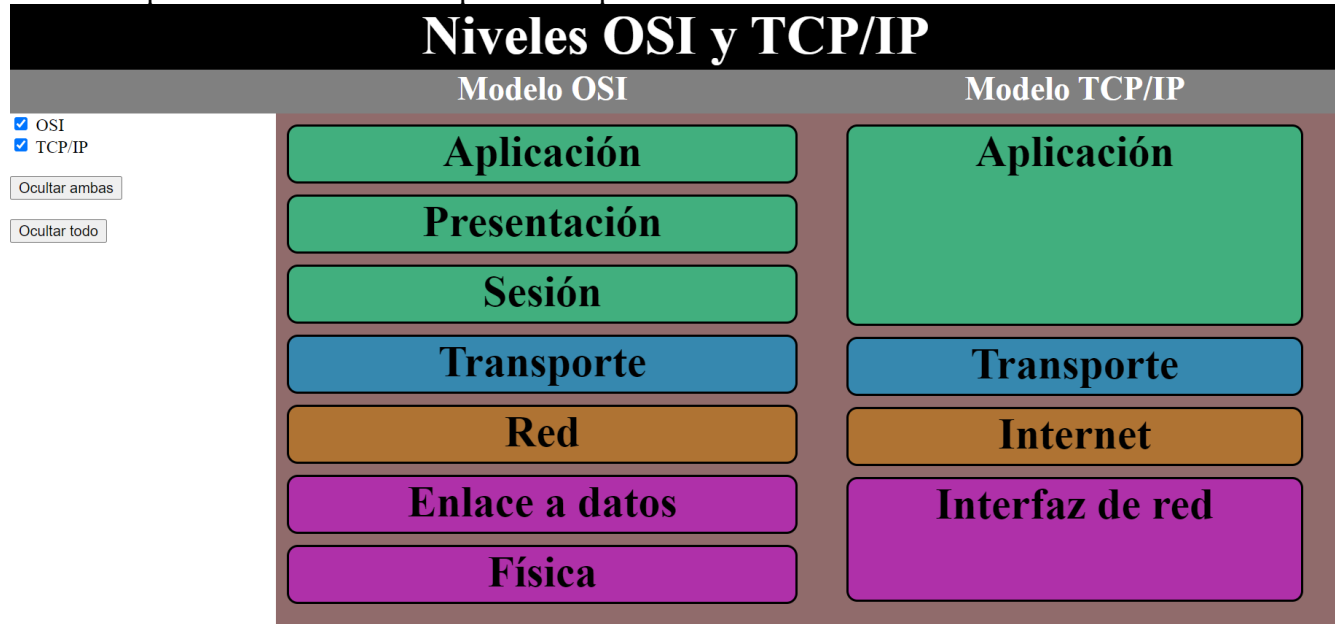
Niveles OSI y TCP/IP

Modelo OSI

Modelo TCP/IP

OSI
TCP/IP

Ocultar ambas

Ocultar todo

Aplicación

Presentación

Sesión

Transporte

Red

Enlace a datos

Física

Aplicación

Transporte

Internet

Interfaz de red